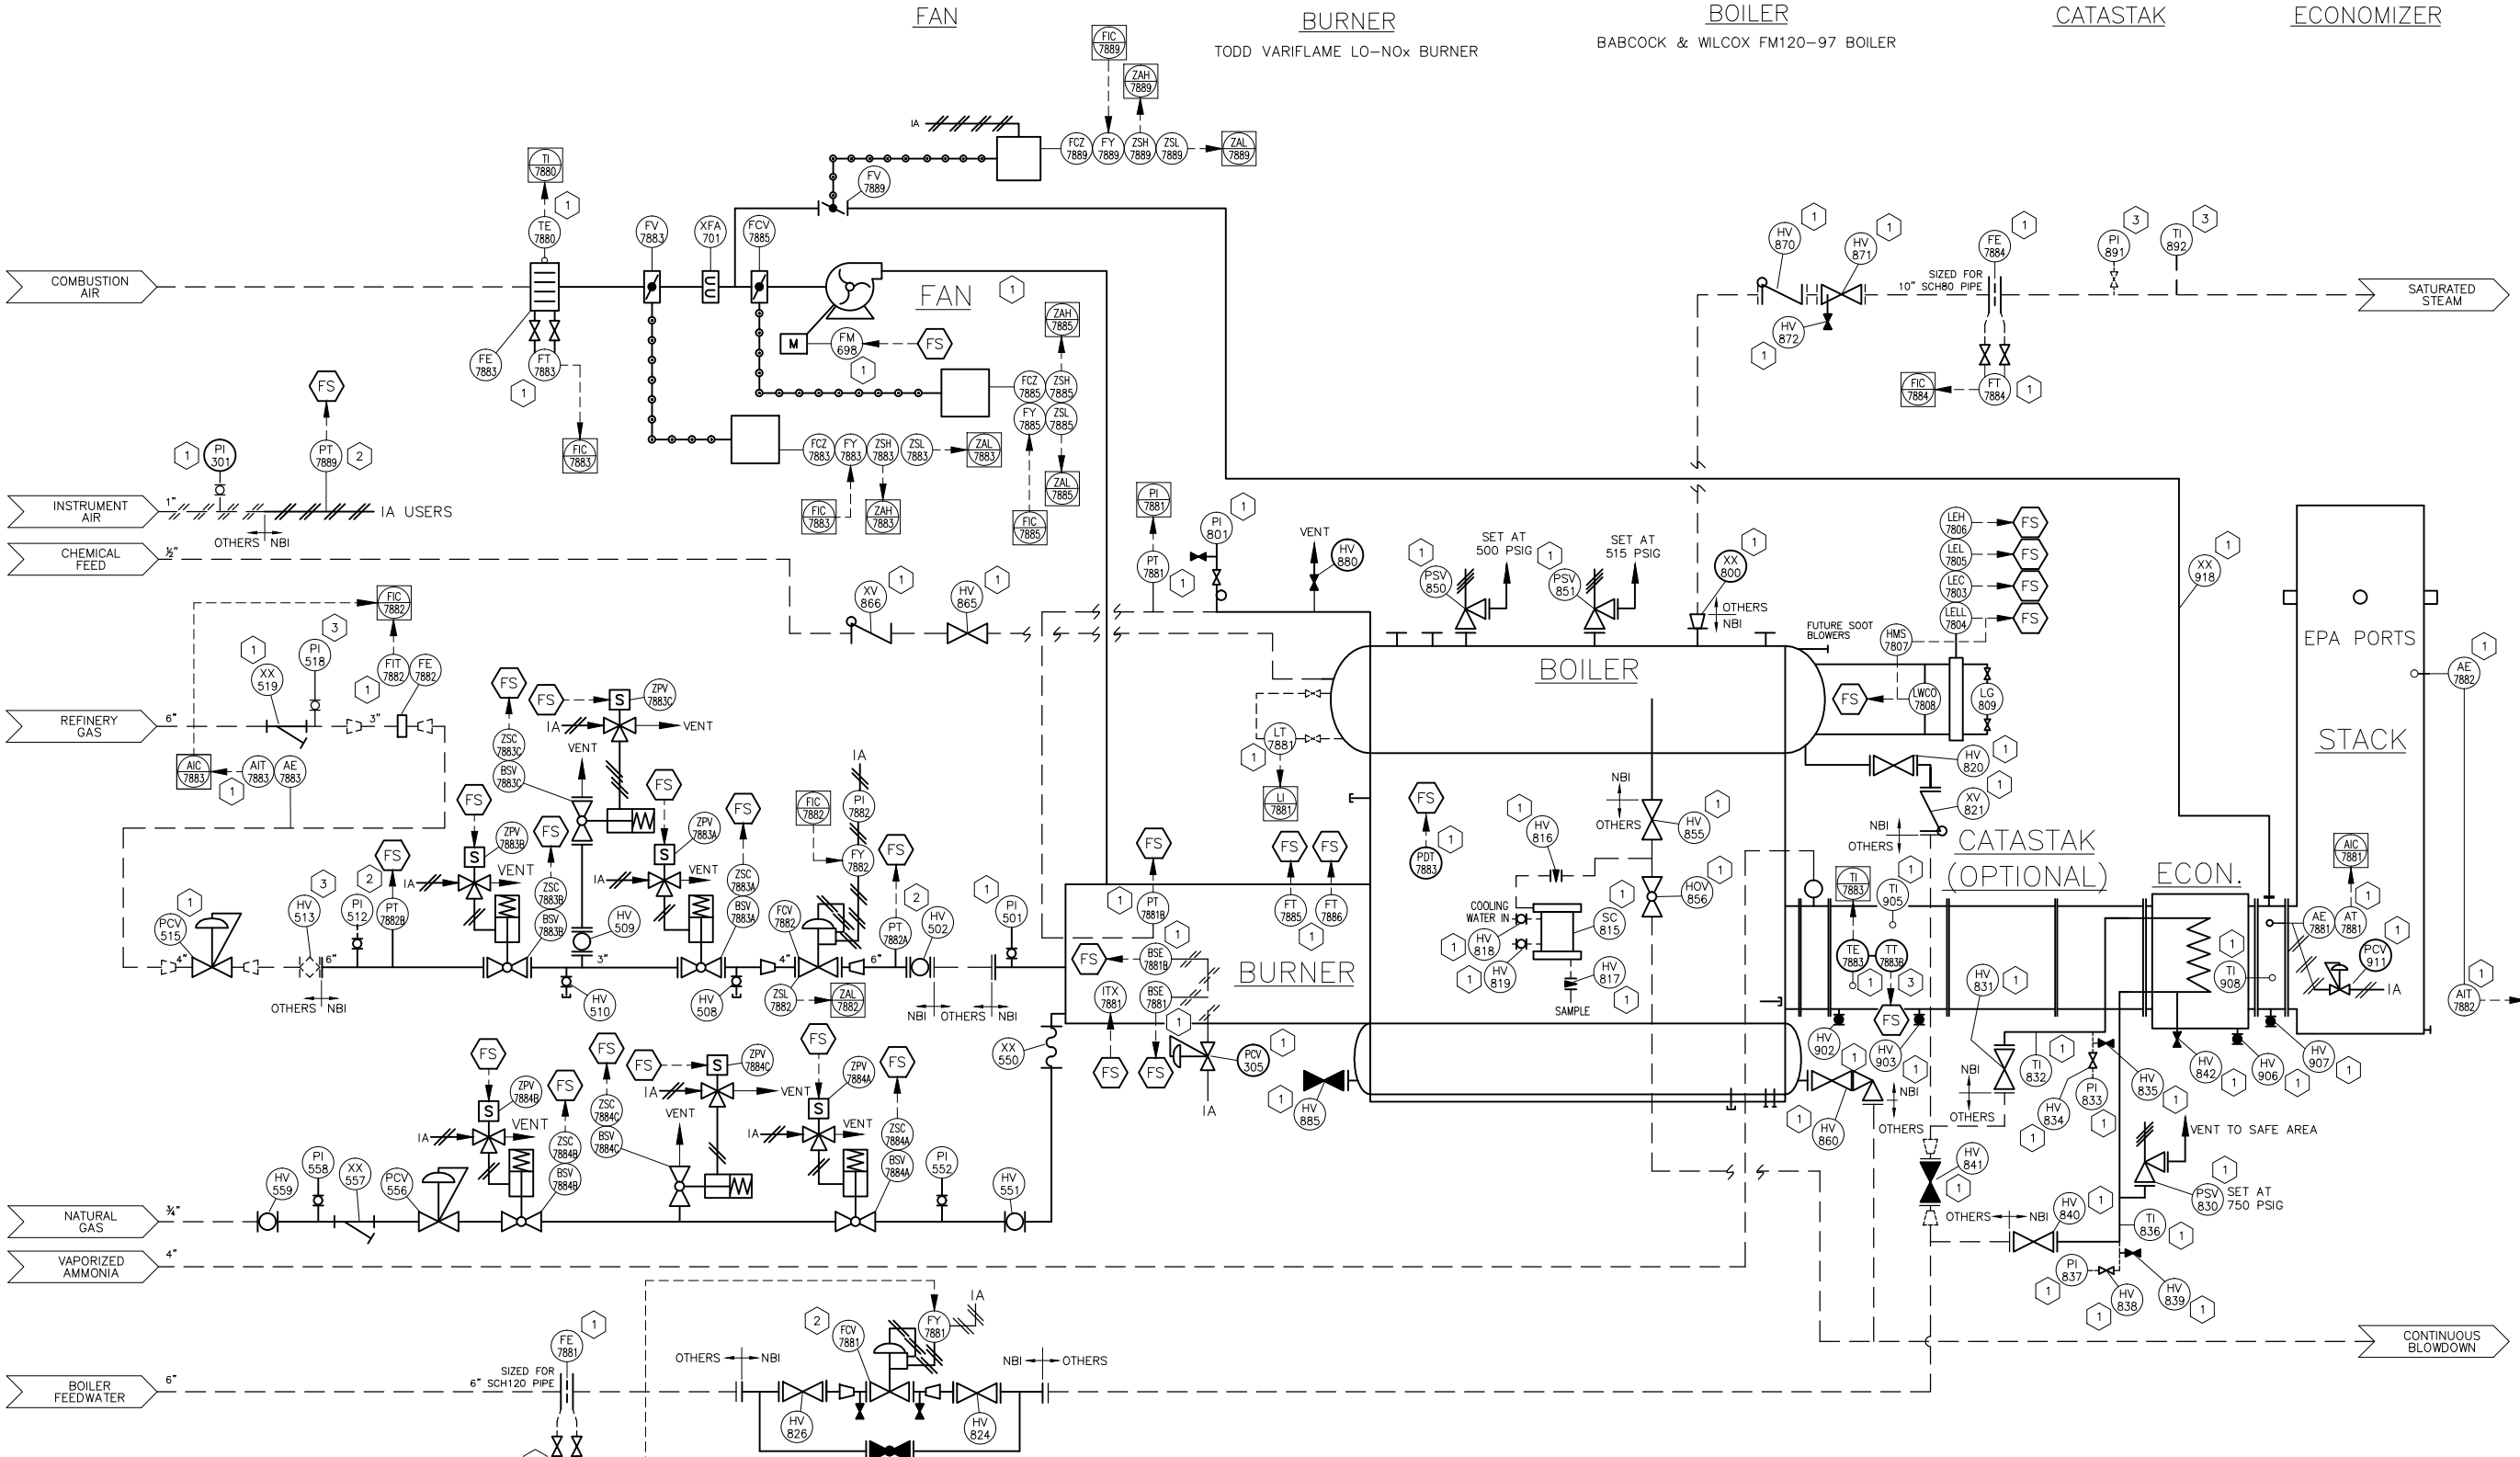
FAN

BURNER
TODD VARIFLAME LO-NOx BURNER

BOILER
BABCOCK & WILCOX FM120-97 BOILER

CATASTAK

ECONOMIZER

FIC 7889
ZAH 7889
IA
FCZ 7889 FY 7889 ZSH 7889 ZSL 7889 ZAL 7889
FV 7889
TI 7880
1
TE 7880
FV 7883
XFA 701
FCV 7885
FAN 1
COMBUSTION AIR
M
FM 698
FS
1
ZAH 7885
FCZ 7885 ZSH 7885
FY 7885 ZSL 7885
ZAL 7885
FIC 7885
FE 7883
FT 7883
1
FIC 7883
FCZ 7883 FY 7883 ZSH 7883 ZSL 7883 ZAL 7883
FIC 7883 ZAH 7883
FS
PT 7889 2
1 PI 301
INSTRUMENT AIR 1"
IA USERS
OTHERS NBI
CHEMICAL FEED ½"

HV 870 1
HV 871 1
FE 7884 1
PI 891 3
TI 892 3
SIZED FOR 10" SCH80 PIPE
SATURATED STEAM
HV 872 1
FIC 7884
FT 7884 1

PI 7881
PT 7881 1
PI 801 1
VENT
HV 880
1
PSV 850
SET AT 500 PSIG
1
PSV 851
SET AT 515 PSIG
XX 800 1
OTHERS NBI
FUTURE SOOT BLOWERS
LEH 7806 FS
LEL 7805 FS
LEC 7803 FS
LELL 7804 FS
HMS 7807
XX 918 1
EPA PORTS
AE 7882 1
FS
LWCO 7808
LG 809
BOILER
XV 866 1
HV 865 1
FIC 7882
3
PI 518
1
XX 519
FIT 7882 FE 7882
1
REFINERY GAS 6"
3"
AIC 7883 AIT 7883 AE 7883
1
FS
FS S ZPV 7883C
IA VENT
ZSC 7883C
BSV 7883C
VENT
FS
LT 7881
1
LI 7881
HV 820 1
XV 821 1
STACK
FS
FS
ZPV 7883B
S
IA VENT
FS
ZSC 7883B
BSV 7883B
FS
ZPV 7883A
S
IA VENT
FS
ZSC 7883A
BSV 7883A
FIC 7882
PI 7882
IA
FY 7882
FS
PDT 7883
1
FS
1
HV 816
NBI
OTHERS
HV 855 1
NBI
OTHERS
CATASTAK (OPTIONAL)
ECON.
AIC 7881
1
PCV 515
HV 513 3
PI 512 2
PT 7882B
FS
HV 509
3"
FCV 7882
4"
6"
PT 7882A 2
HV 502
PI 501 1
FS
PT 7881B 1
FS FS
FT 7885 FT 7886
1
HOV 856 1
COOLING WATER IN
SC 815 1
HV 818 1
HV 819 1
HV 817 1
SAMPLE
TI 7883
TI 905 1
TE 7883 TT 7883B
1 3
AE 7881 AT 7881 1
PCV 911 1
IA
TI 908 1
AIT 7882 1
OTHERS NBI
4" 6"
HV 510
HV 508
ZSL 7882 ZAL 7882
NBI OTHERS NBI
FS BSE 7881B 1
ITX 7881 BSE 7881 1
BURNER
HV 831 1
FS
FS FS
PCV 305 1
IA
XX 550
HV 902 1
HV 903 1
NBI
HV 842 1
HV 906 1
HV 907 1
TI 832 1
PI 833 1
HV 834 1
HV 835 1
NBI
OTHERS
FS
ZPV 7884B
S
IA VENT
FS
ZSC 7884B
BSV 7884B
FS
ZSC 7884C
BSV 7884C
FS S ZPV 7884C
IA VENT
VENT
FS
ZPV 7884A
S
IA VENT
FS
ZSC 7884A
BSV 7884A
PI 552
HV 551
1
HV 885
HV 860 1
NBI
OTHERS
HV 841 1
VENT TO SAFE AREA
PSV 830 1
SET AT 750 PSIG
HV 559
PI 558
XX 557
PCV 556
NATURAL GAS ¾"
VAPORIZED AMMONIA 4"
OTHERS NBI
HV 840 1
TI 836 1
PI 837 1
HV 838 1
HV 839 1
CONTINUOUS BLOWDOWN
FE 7881 1
SIZED FOR 6" SCH120 PIPE
BOILER FEEDWATER 6"
OTHERS NBI
2
FCV 7881
FY 7881
IA
NBI OTHERS
HV 826
HV 824